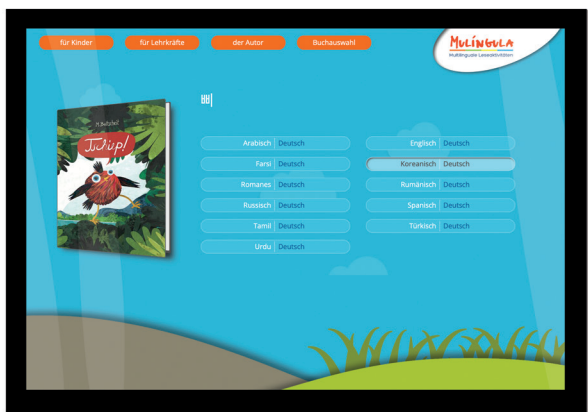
für Kinder
für Lehrkräfte
der Autor
Buchauswahl

MULINGULA
Multilinguale Leseanimation

M. Battut
Tschüp!

Arabisch | Deutsch
Farsi | Deutsch
Romanes | Deutsch
Russisch | Deutsch
Tamil | Deutsch
Urdu | Deutsch

Englisch | Deutsch
Koreanisch | Deutsch
Rumänisch | Deutsch
Spanisch | Deutsch
Türkisch | Deutsch